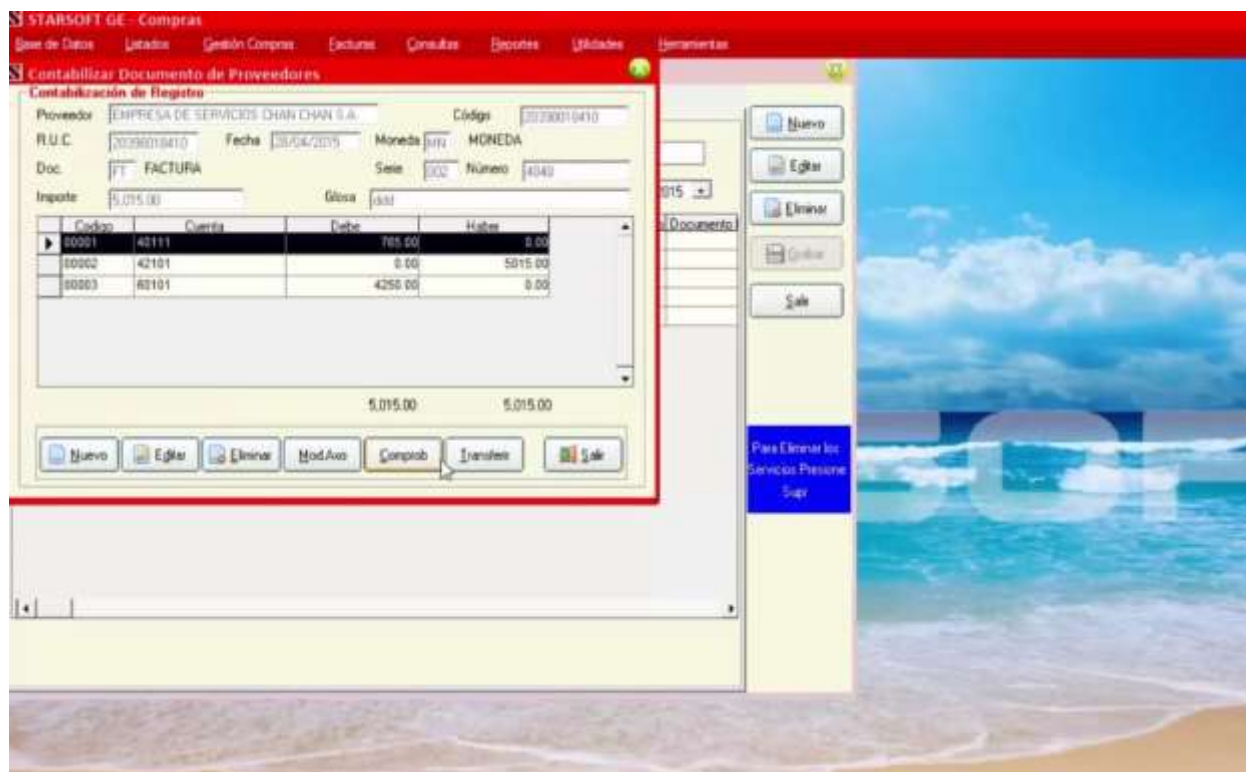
STARSOFT GE - Compras
Base de Datos Listados Gestión Compras Facturas Consultas Reportes Utilidades Herramientas

Contabilizar Documento de Proveedores
Contabilización de Registro
Proveedor EMPRESA DE SERVICIOS CHAN CHAN S.A. Código 20200010410
R.U.C. 20200010410 Fecha 20/04/2015 Moneda MN MONEDA
Doc. FT FACTURA Serie 002 Número 4040
Inpote 5,015.00 Glosa ddd

| Codigo | Cuenta | Debe | Haber |
|---|---|---|---|
| 00001 | 40111 | 765.00 | 0.00 |
| 00002 | 42101 | 0.00 | 5015.00 |
| 00003 | 60101 | 4250.00 | 0.00 |

5,015.00 5,015.00

Nuevo Editar Eliminar Mod.Aso Comprob Transferir Salir

015
Documento

Nuevo
Editar
Eliminar
Grabar
Salir

Para Eliminar los Servicios Presione Supr